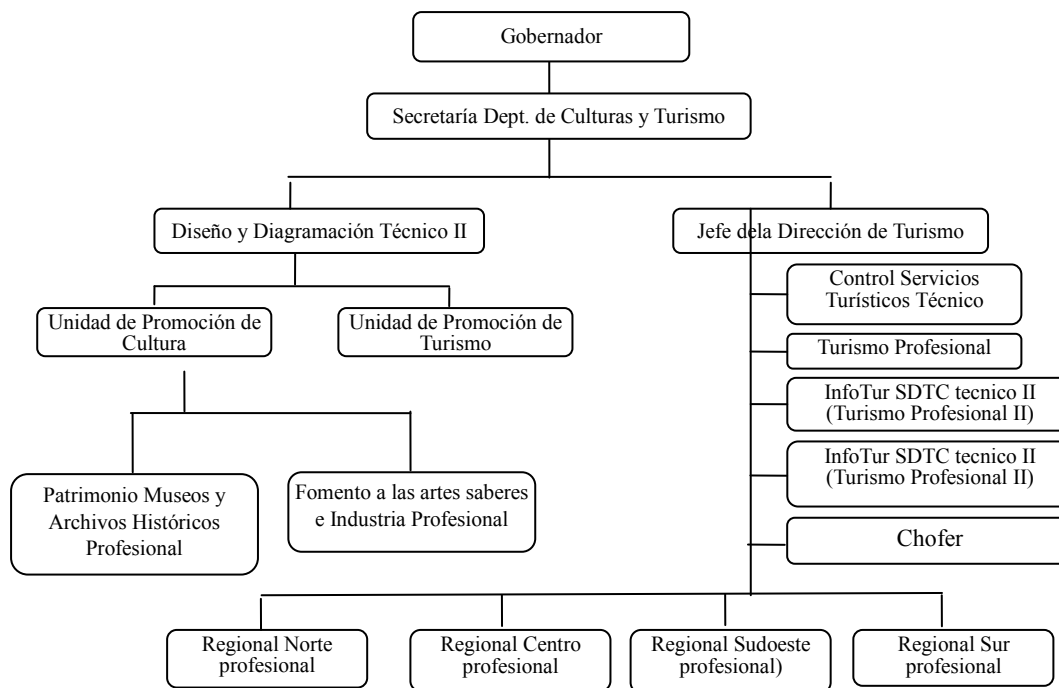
Gobernador

Secretaría Dept. de Culturas y Turismo

Diseño y Diagramación Técnico II

Jefe dela Dirección de Turismo

Unidad de Promoción de Cultura

Unidad de Promoción de Turismo

Control Servicios Turísticos Técnico

Turismo Profesional

InfoTur SDTC tecnico II (Turismo Profesional II)

InfoTur SDTC tecnico II (Turismo Profesional II)

Patrimonio Museos y Archivos Históricos Profesional

Fomento a las artes saberes e Industria Profesional

Chofer

Regional Norte profesional

Regional Centro profesional

Regional Sudoeste profesional)

Regional Sur profesional